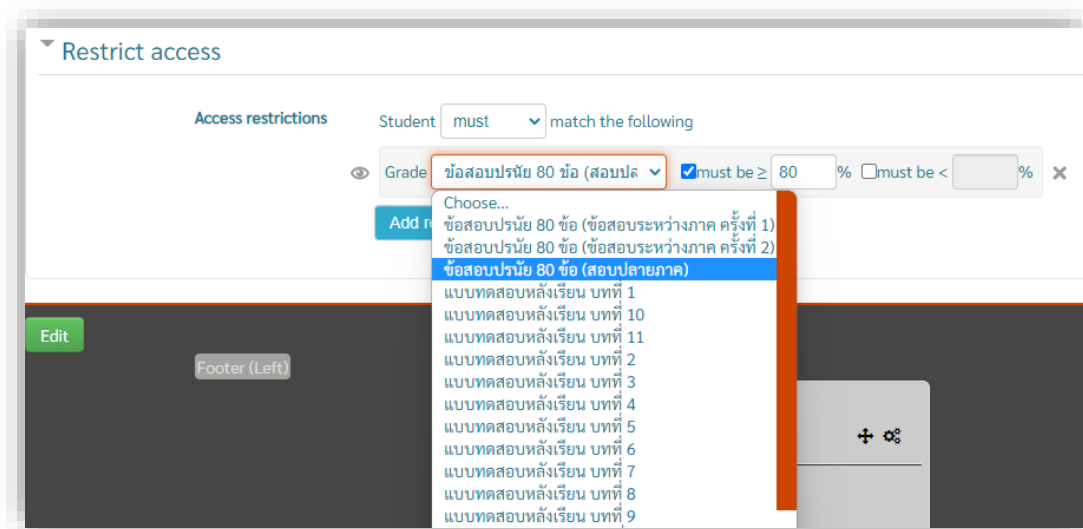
Restrict access

Access restrictions

Student must match the following

Grade ข้อสอบปรนัย 80 ข้อ (สอบปล must be ≥ 80 % must be < %

Add r

Choose...
ข้อสอบปรนัย 80 ข้อ (ข้อสอบระหว่างภาค ครั้งที่ 1)
ข้อสอบปรนัย 80 ข้อ (ข้อสอบระหว่างภาค ครั้งที่ 2)
ข้อสอบปรนัย 80 ข้อ (สอบปลายภาค)
แบบทดสอบหลังเรียน บทที่ 1
แบบทดสอบหลังเรียน บทที่ 10
แบบทดสอบหลังเรียน บทที่ 11
แบบทดสอบหลังเรียน บทที่ 2
แบบทดสอบหลังเรียน บทที่ 3
แบบทดสอบหลังเรียน บทที่ 4
แบบทดสอบหลังเรียน บทที่ 5
แบบทดสอบหลังเรียน บทที่ 6
แบบทดสอบหลังเรียน บทที่ 7
แบบทดสอบหลังเรียน บทที่ 8
แบบทดสอบหลังเรียน บทที่ 9

Edit

Footer (Left)